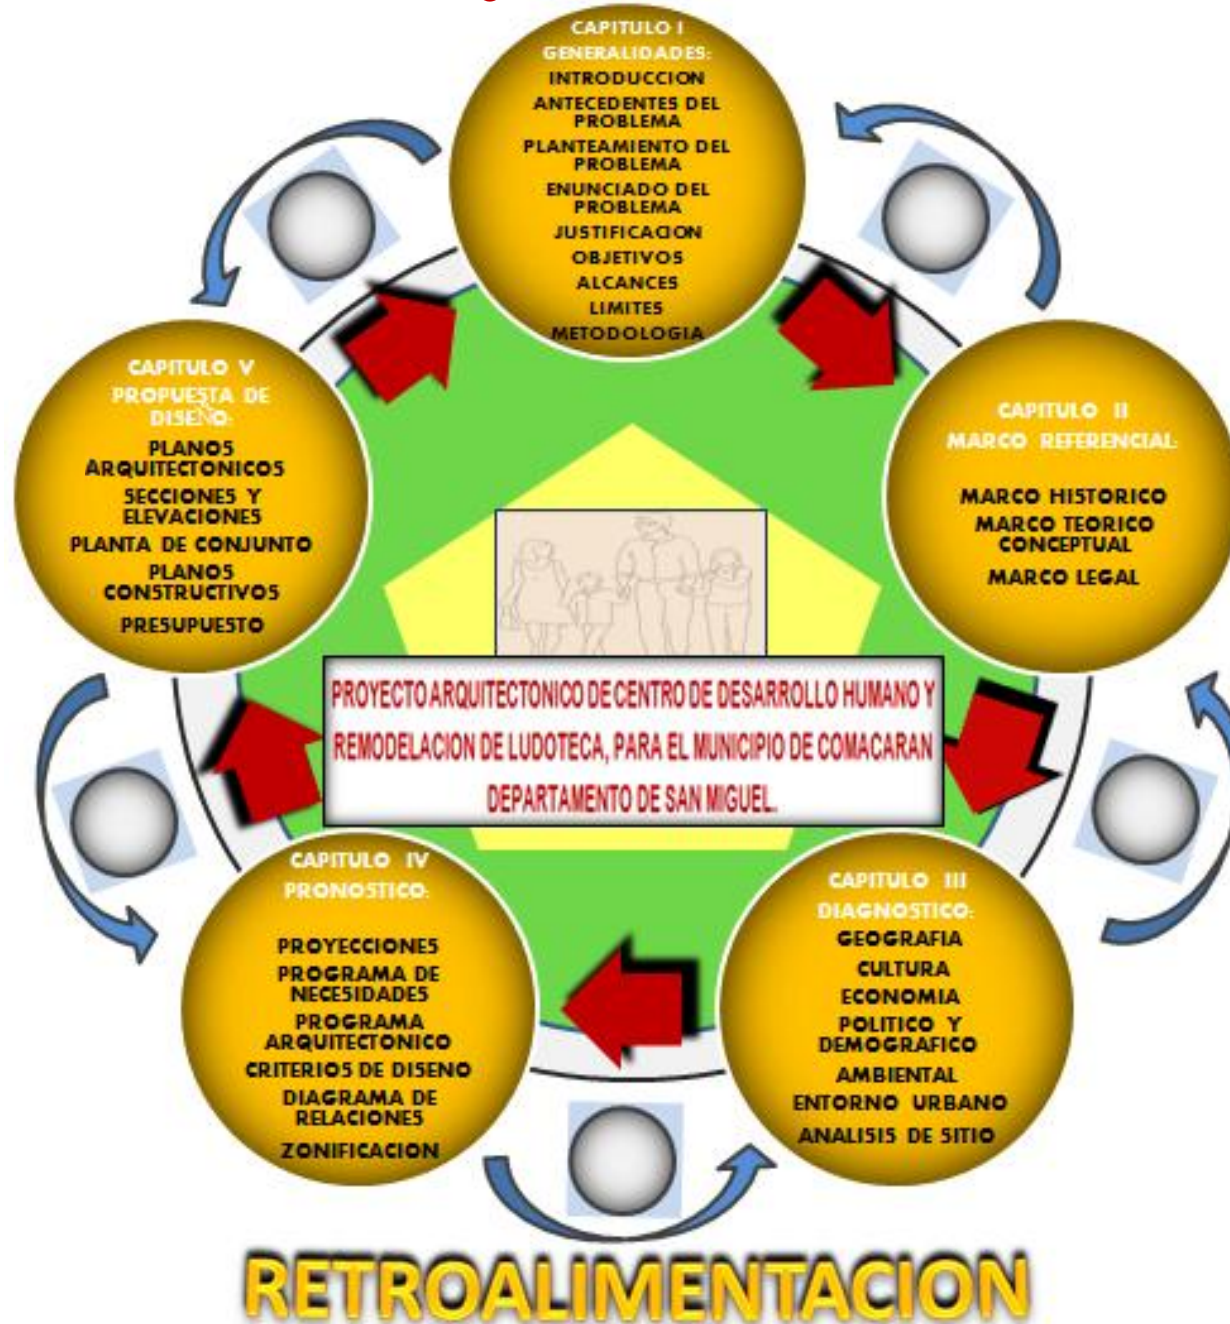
CAPITULO I
GENERALIDADES:
INTRODUCCION
ANTECEDENTES DEL PROBLEMA
PLANTEAMIENTO DEL PROBLEMA
ENUNCIADO DEL PROBLEMA
JUSTIFICACION
OBJETIVOS
ALCANCES
LIMITES
METODOLOGIA

CAPITULO II
MARCO REFERENCIAL:
MARCO HISTORICO
MARCO TEORICO CONCEPTUAL
MARCO LEGAL

CAPITULO III
DIAGNOSTICO:
GEOGRAFIA
CULTURA
ECONOMIA
POLITICO Y DEMOGRAFICO
AMBIENTAL
ENTORNO URBANO
ANALISIS DE SITIO

CAPITULO IV
PRONOSTICO:
PROYECCIONES
PROGRAMA DE NECESIDADES
PROGRAMA ARQUITECTONICO
CRITERIOS DE DISENO
DIAGRAMA DE RELACIONES
ZONIFICACION

CAPITULO V
PROPUESTA DE DISEÑO:
PLANOS ARQUITECTONICOS
SECCIONES Y ELEVACIONES
PLANTA DE CONJUNTO
PLANOS CONSTRUCTIVOS
PRESUPUESTO

PROYECTO ARQUITECTONICO DE CENTRO DE DESARROLLO HUMANO Y REMODELACION DE LUDOTECA, PARA EL MUNICIPIO DE COMACARAN DEPARTAMENTO DE SAN MIGUEL.

RETROALIMENTACION